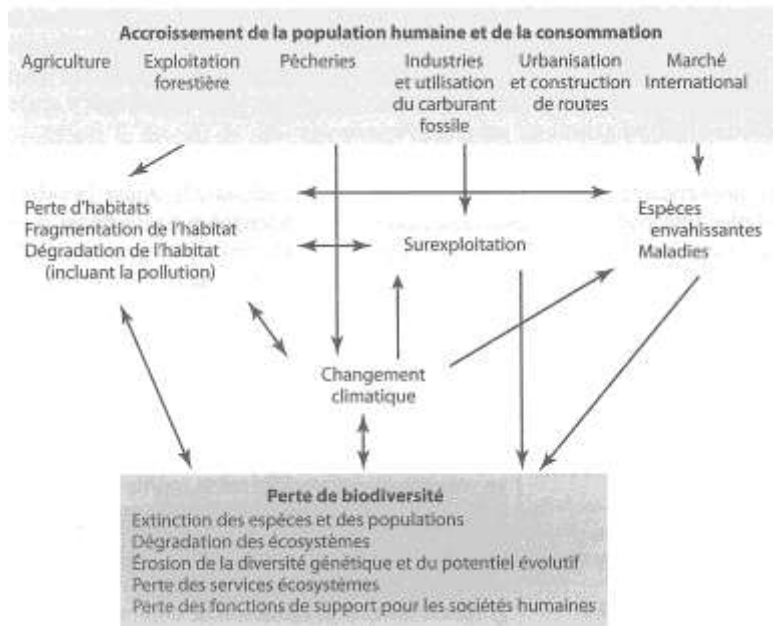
Accroissement de la population humaine et de la consommation

Agriculture

Exploitation forestière

Pêcheries

Industries et utilisation du carburant fossile

Urbanisation et construction de routes

Marché International

Perte d'habitats
Fragmentation de l'habitat
Dégradation de l'habitat (incluant la pollution)

Surexploitation

Espèces envahissantes
Maladies

Changement climatique

Perte de biodiversité
Extinction des espèces et des populations
Dégradation des écosystèmes
Érosion de la diversité génétique et du potentiel évolutif
Perte des services écosystèmes
Perte des fonctions de support pour les sociétés humaines